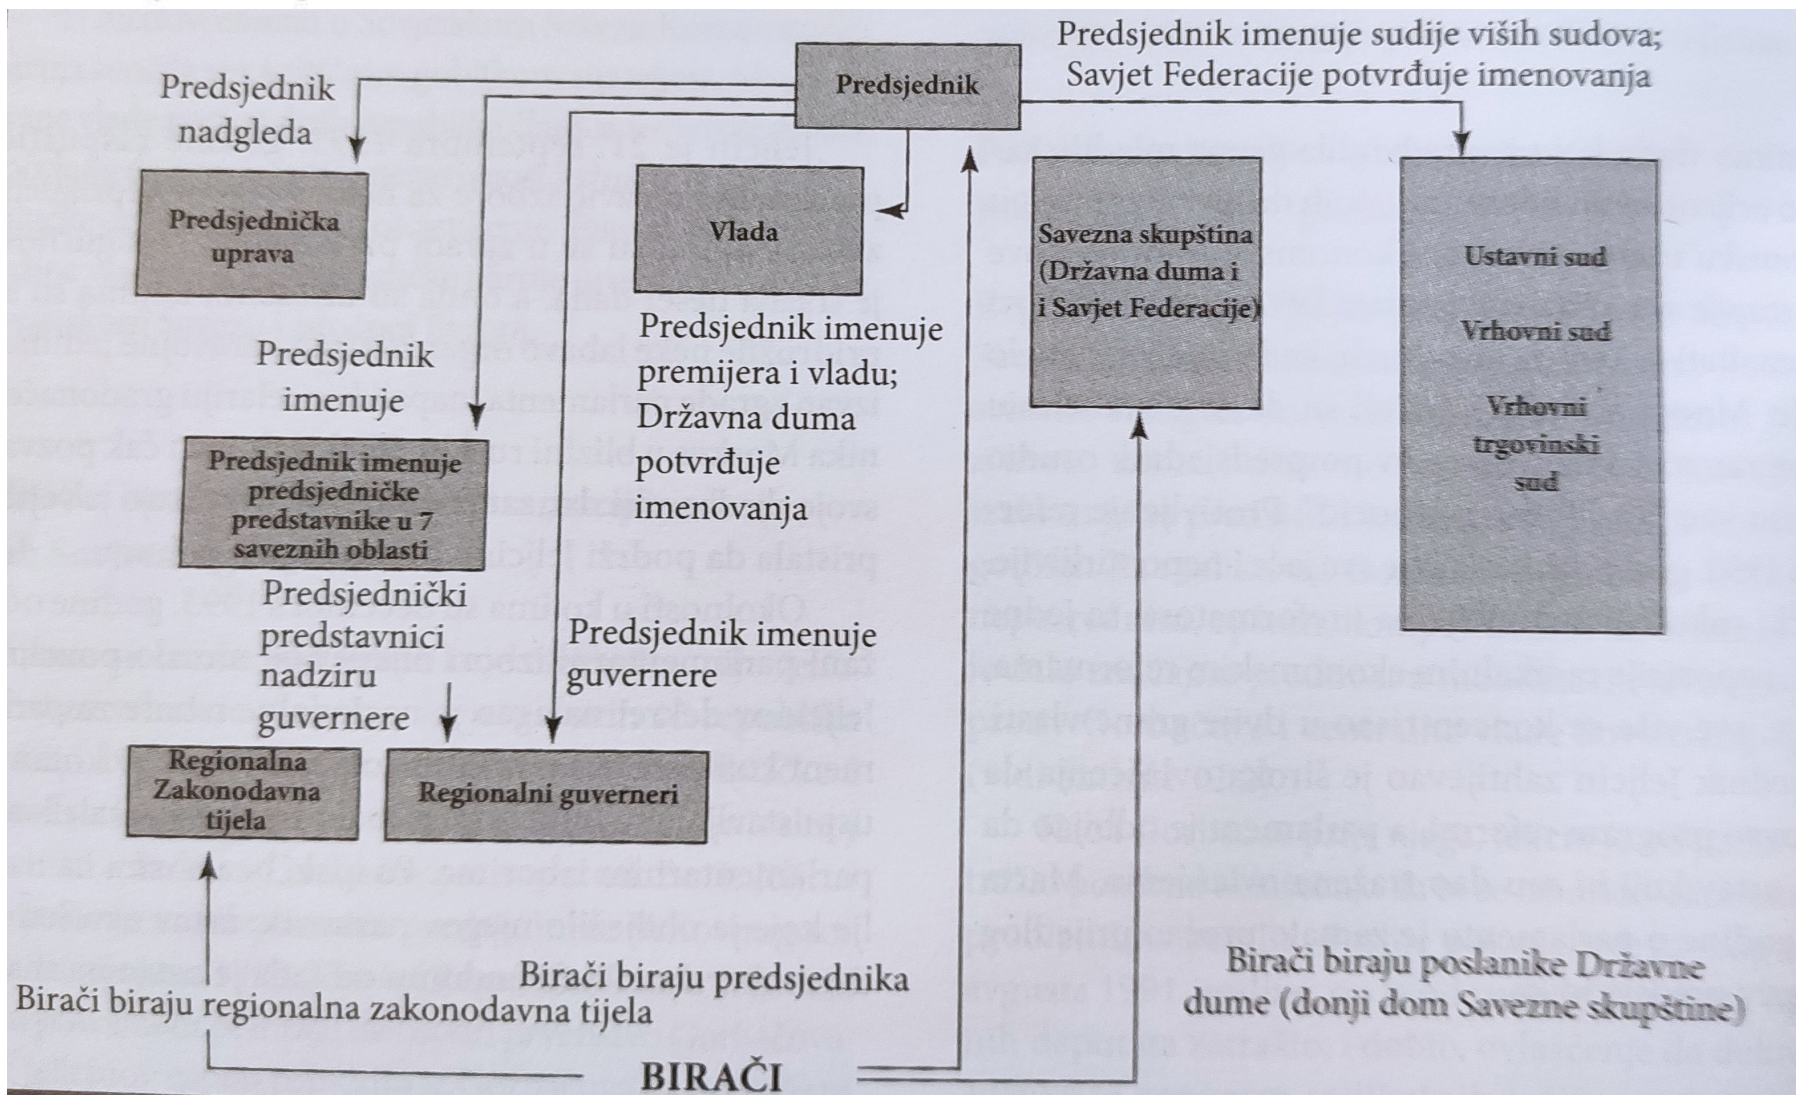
Predsjednik

Predsjednik imenuje sudije viših sudova; Savjet Federacije potvrđuje imenovanja

Predsjednik nadgleda

Predsjednička uprava

Vlada

Savezna skupština (Državna duma i i Savjet Federacije)

Ustavni sud

Vrhovni sud

Vrhovni trgovinski sud

Predsjednik imenuje premijera i vladu; Državna duma potvrđuje imenovanja

Predsjednik imenuje

Predsjednik imenuje predsjedničke predstavnike u 7 saveznih oblasti

Predsjednički predstavnici nadziru guvernere

Predsjednik imenuje guvernere

Regionalna Zakonodavna tijela

Regionalni guverneri

Birači biraju predsjednika

Birači biraju regionalna zakonodavna tijela

Birači biraju poslanike Državne dume (donji dom Savezne skupštine)

BIRAČI